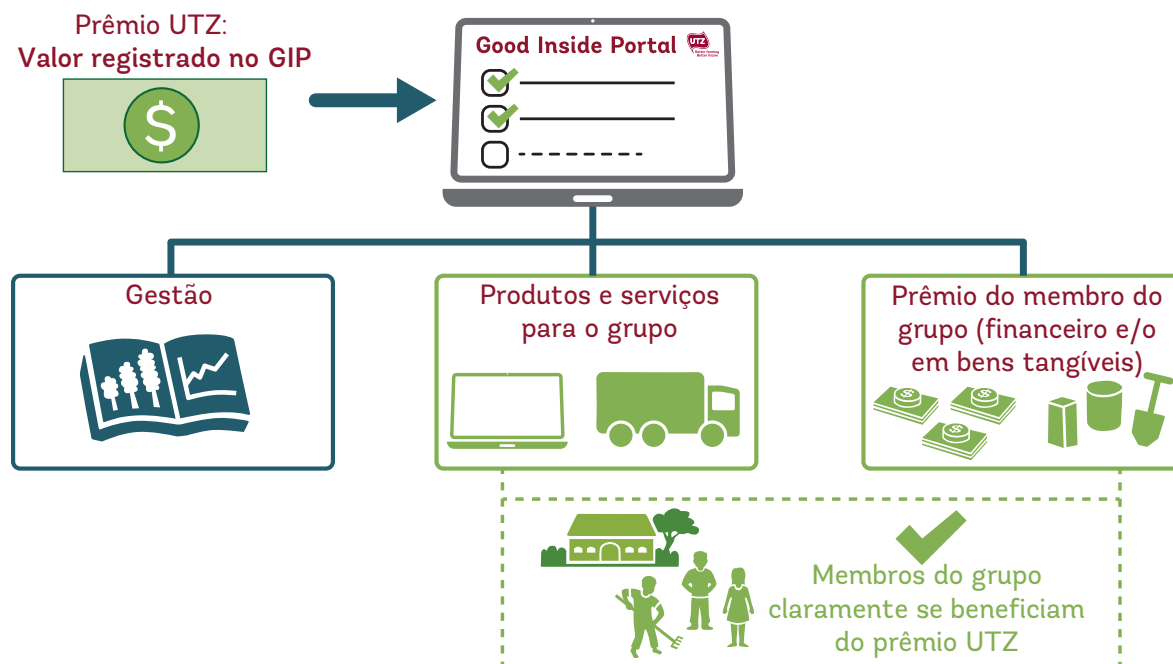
Prêmio UTZ:
Valor registrado no GIP

$

Good Inside Portal

UTZ

Gestão

Produtos e serviços para o grupo

Prêmio do membro do grupo (financeiro e/o em bens tangíveis)

Membros do grupo claramente se beneficiam do prêmio UTZ